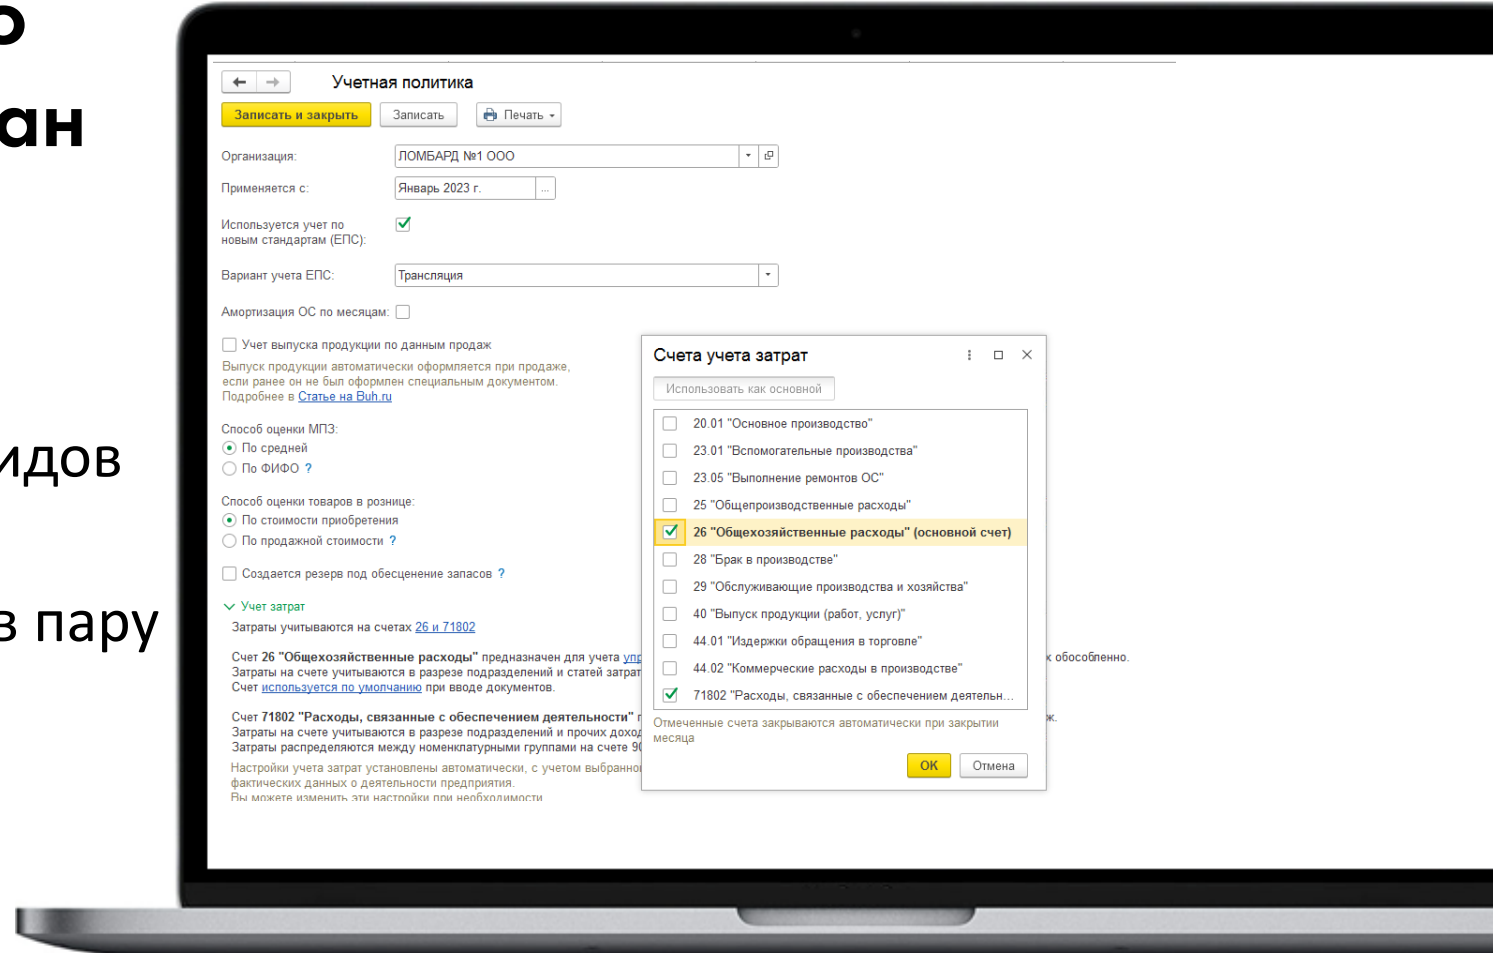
о
ан

идов

в пару

Учетная политика

Записать и закрыть | Записать | Печать

Организация: ЛОМБАРД №1 ООО

Применяется с: Январь 2023 г.

Используется учет по новым стандартам (ЕПС):

Вариант учета ЕПС: Трансляция

Амортизация ОС по месяцам:

Учет выпуска продукции по данным продаж

Выпуск продукции автоматически оформляется при продаже, если ранее он не был оформлен специальным документом. Подробнее в Статье на Buh.ru

Способ оценки МПЗ:
По средней
По ФИФО ?

Способ оценки товаров в рознице:
По стоимости приобретения
По продажной стоимости ?

Создается резерв под обесценение запасов ?

Учет затрат

Затраты учитываются на счетах 26 и 71802

Счет 26 "Общехозяйственные расходы" предназначен для учета упр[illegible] к обособленно.
Затраты на счете учитываются в разрезе подразделений и статей затрат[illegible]
Счет используется по умолчанию при вводе документов.

Счет 71802 "Расходы, связанные с обеспечением деятельности" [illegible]ж.
Затраты на счете учитываются в разрезе подразделений и прочих доход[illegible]
Затраты распределяются между номенклатурными группами на счете 9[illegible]

Настройки учета затрат установлены автоматически, с учетом выбранно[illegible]
фактических данных о деятельности предприятия.
Вы можете изменить эти настройки при необходимости.

Счета учета затрат

Использовать как основной

20.01 "Основное производство"
23.01 "Вспомогательные производства"
23.05 "Выполнение ремонтов ОС"
25 "Общепроизводственные расходы"
26 "Общехозяйственные расходы" (основной счет)
28 "Брак в производстве"
29 "Обслуживающие производства и хозяйства"
40 "Выпуск продукции (работ, услуг)"
44.01 "Издержки обращения в торговле"
44.02 "Коммерческие расходы в производстве"
71802 "Расходы, связанные с обеспечением деятельн...

Отмеченные счета закрываются автоматически при закрытии месяца

OK | Отмена